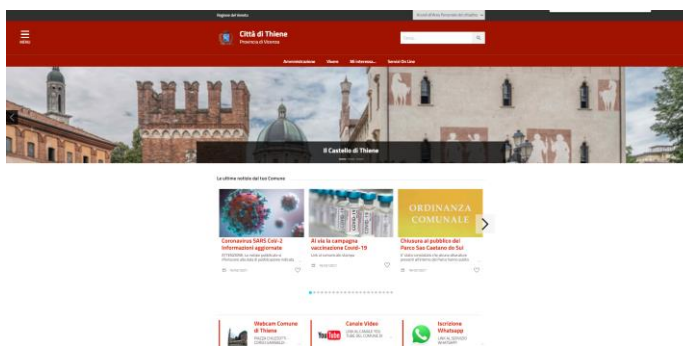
Regione del Veneto

MENU

Città di Thiene
Provincia di Vicenza

Cerca

Amministrazione Vivere Mi interessa... Servizi On Line

Il Castello di Thiene

Le ultime notizie dal tuo Comune

ORDINANZA COMUNALE

Coronavirus SARS CoV-2 Informazioni aggiornate

Al via la campagna vaccinazione Covid-19

Chiusura al pubblico del Parco San Gaetano da Sal

Webcam Comune di Thiene

Canale Video

Iscrizione Whatsapp